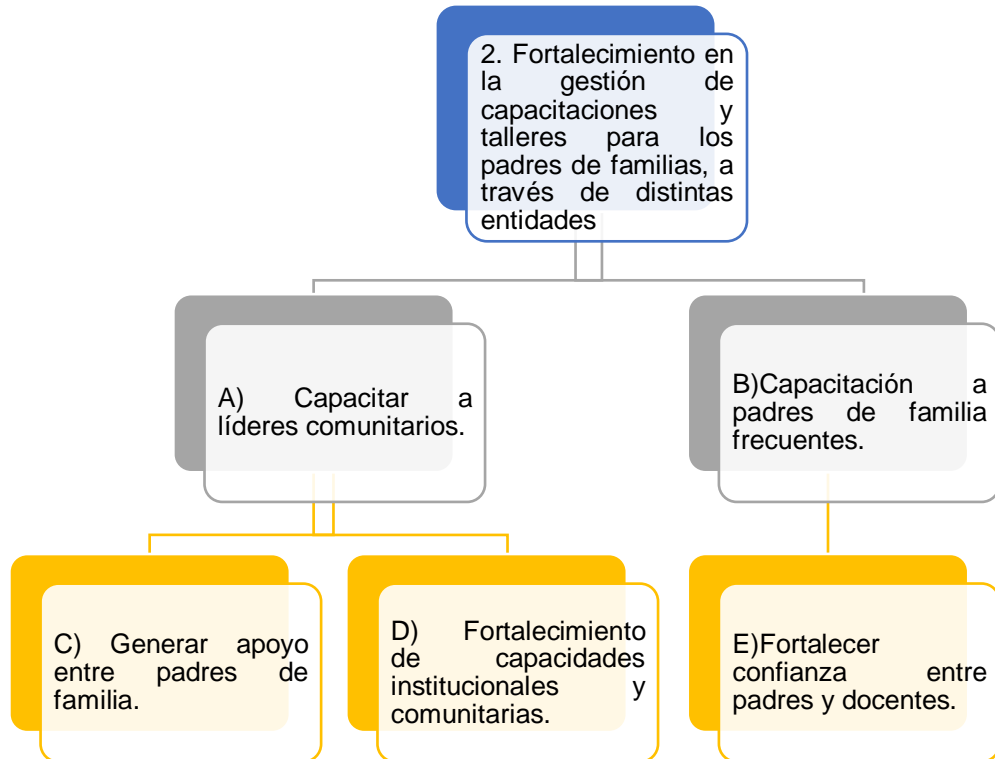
2. Fortalecimiento en la gestión de capacitaciones y talleres para los padres de familias, a través de distintas entidades

A) Capacitar a líderes comunitarios.

B)Capacitación a padres de familia frecuentes.

C) Generar apoyo entre padres de familia.

D) Fortalecimiento de capacidades institucionales y comunitarias.

E)Fortalecer confianza entre padres y docentes.